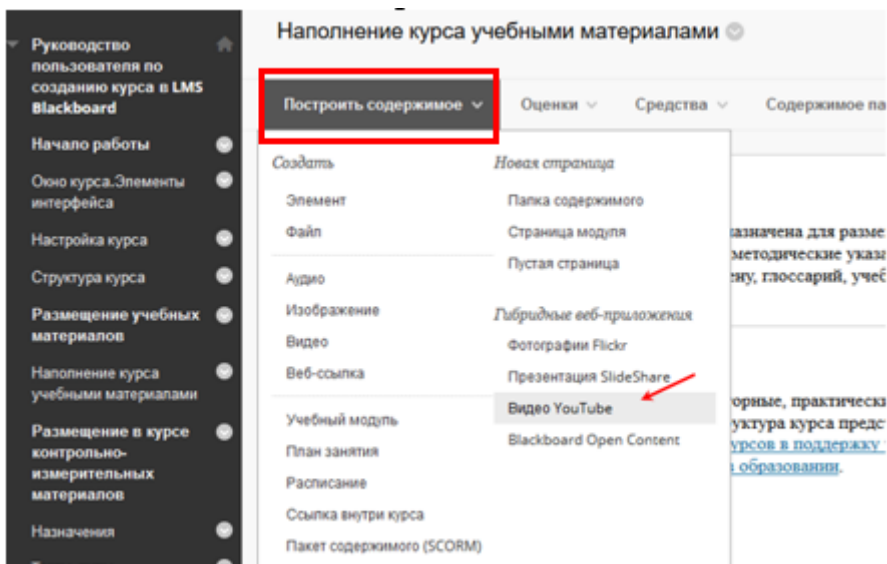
Руководство пользователя по созданию курса в LMS Blackboard

Начало работы

Окно курса.Элементы интерфейса

Настройка курса

Структура курса

Размещение учебных материалов

Наполнение курса учебными материалами

Размещение в курсе контрольно-измерительных материалов

Назначения

Наполнение курса учебными материалами

Построить содержимое

Оценки

Средства

Содержимое па

Создать

Элемент

Файл

Аудио

Изображение

Видео

Веб-ссылка

Учебный модуль

План занятия

Расписание

Ссылка внутри курса

Пакет содержимого (SCORM)

Новая страница

Папка содержимого

Страница модуля

Пустая страница

Гибридные веб-приложения

Фотографии Flickr

Презентация SlideShare

Видео YouTube

Blackboard Open Content

назначена для разме

методические указа

ену, глоссарий, учеб

торные, практическ

уктура курса предс

урсов в поддержку

образовании.